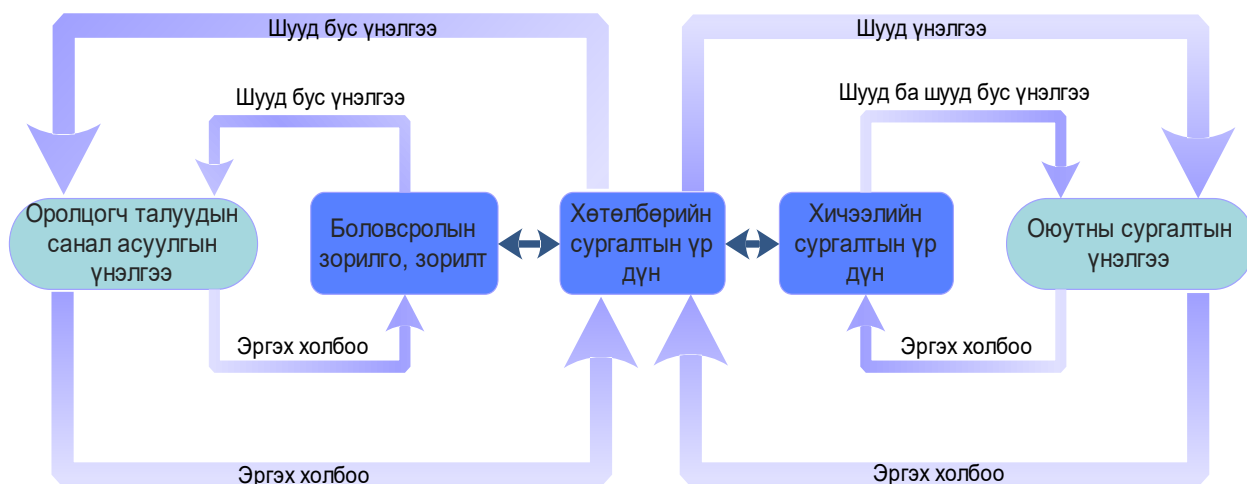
Шууд бус үнэлгээ

Шууд үнэлгээ

Шууд бус үнэлгээ

Шууд ба шууд бус үнэлгээ

Оролцогч талуудын санал асуулгын үнэлгээ

Боловсролын зорилго, зорилт

Хөтөлбөрийн сургалтын үр дүн

Хичээлийн сургалтын үр дүн

Оюутны сургалтын үнэлгээ

Эргэх холбоо

Эргэх холбоо

Эргэх холбоо

Эргэх холбоо